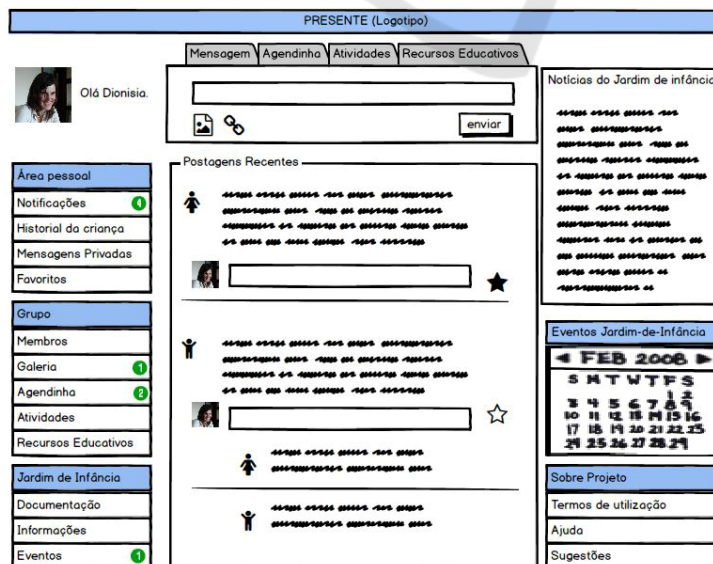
PRESENTE (Logotipo)

Mensagem | Agendinha | Atividades | Recursos Educativos

Olá Dionisia.

enviar

Área pessoal
Notificações 4
Historial da criança
Mensagens Privadas
Favoritos

Grupo
Membros
Galeria 1
Agendinha 2
Atividades
Recursos Educativos

Jardim de Infância
Documentação
Informações
Eventos 1

Postagens Recentes

Notícias do Jardim de infância

Eventos Jardim-de-Infância

FEB 2008

| S | M | T | W | T | F | S |
|---|---|---|---|---|---|---|
| | | | | | 1 | 2 |
| 3 | 4 | 5 | 6 | 7 | 8 | 9 |
| 10 | 11 | 12 | 13 | 14 | 15 | 16 |
| 17 | 18 | 19 | 20 | 21 | 22 | 23 |
| 24 | 25 | 26 | 27 | 28 | 29 | |

Sobre Projeto
Termos de utilização
Ajuda
Sugestões